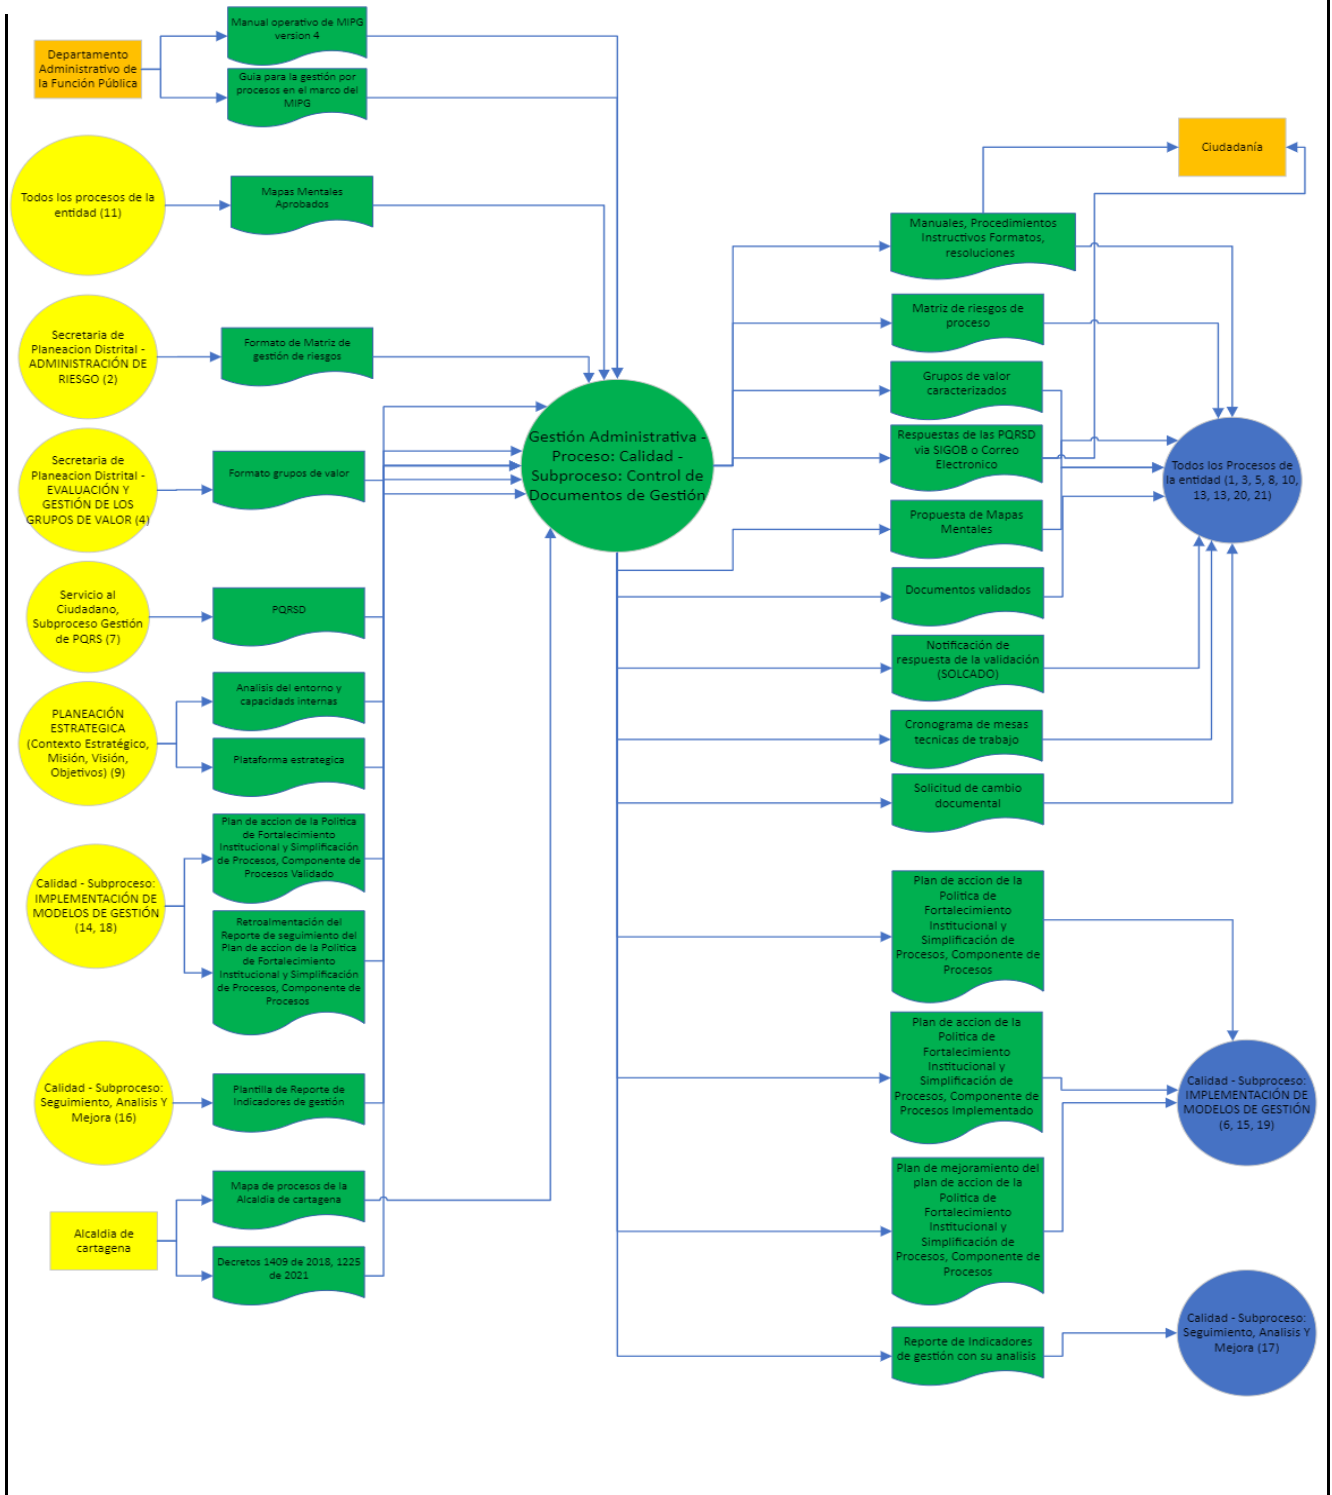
Departamento Administrativo de la Función Pública

Manual operativo de MIPG version 4

Guia para la gestión por procesos en el marco del MIPG

Todos los procesos de la entidad (11)

Mapas Mentales Aprobados

Secretaria de Planeacion Distrital - ADMINISTRACIÓN DE RIESGO (2)

Formato de Matriz de gestión de riesgos

Secretaria de Planeacion Distrital - EVALUACIÓN Y GESTIÓN DE LOS GRUPOS DE VALOR (4)

Formato grupos de valor

Servicio al Ciudadano, Subproceso Gestión de PQRS (7)

PQRSD

PLANEACIÓN ESTRATEGICA (Contexto Estratégico, Misión, Visión, Objetivos) (9)

Analisis del entorno y capacidades internas

Plataforma estrategica

Calidad - Subproceso: IMPLEMENTACIÓN DE MODELOS DE GESTIÓN (14, 18)

Plan de accion de la Politica de Fortalecimiento Institucional y Simplificación de Procesos, Componente de Procesos Validado

Retroalmentación del Reporte de seguimiento del Plan de accion de la Politica de Fortalecimiento Institucional y Simplificación de Procesos, Componente de Procesos

Calidad - Subproceso: Seguimiento, Analisis Y Mejora (16)

Plantilla de Reporte de Indicadores de gestión

Alcaldia de cartagena

Mapa de procesos de la Alcaldia de cartagena

Decretos 1409 de 2018, 1225 de 2021

Gestión Administrativa - Proceso: Calidad - Subproceso: Control de Documentos de Gestión

Ciudadanía

Manuales, Procedimientos Instructivos Formatos, resoluciones

Matriz de riesgos de proceso

Grupos de valor caracterizados

Respuestas de las PQRSD via SIGOB o Correo Electronico

Propuesta de Mapas Mentales

Documentos validados

Notificación de respuesta de la validación (SOLCADO)

Cronograma de mesas tecnicas de trabajo

Solicitud de cambio documental

Todos los Procesos de la entidad (1, 3, 5, 8, 10, 13, 13, 20, 21)

Plan de accion de la Politica de Fortalecimiento Institucional y Simplificación de Procesos, Componente de Procesos

Plan de accion de la Politica de Fortalecimiento Institucional y Simplificación de Procesos, Componente de Procesos Implementado

Plan de mejoramiento del plan de accion de la Politica de Fortalecimiento Institucional y Simplificación de Procesos, Componente de Procesos

Calidad - Subproceso: IMPLEMENTACIÓN DE MODELOS DE GESTIÓN (6, 15, 19)

Reporte de Indicadores de gestión con su analisis

Calidad - Subproceso: Seguimiento, Analisis Y Mejora (17)